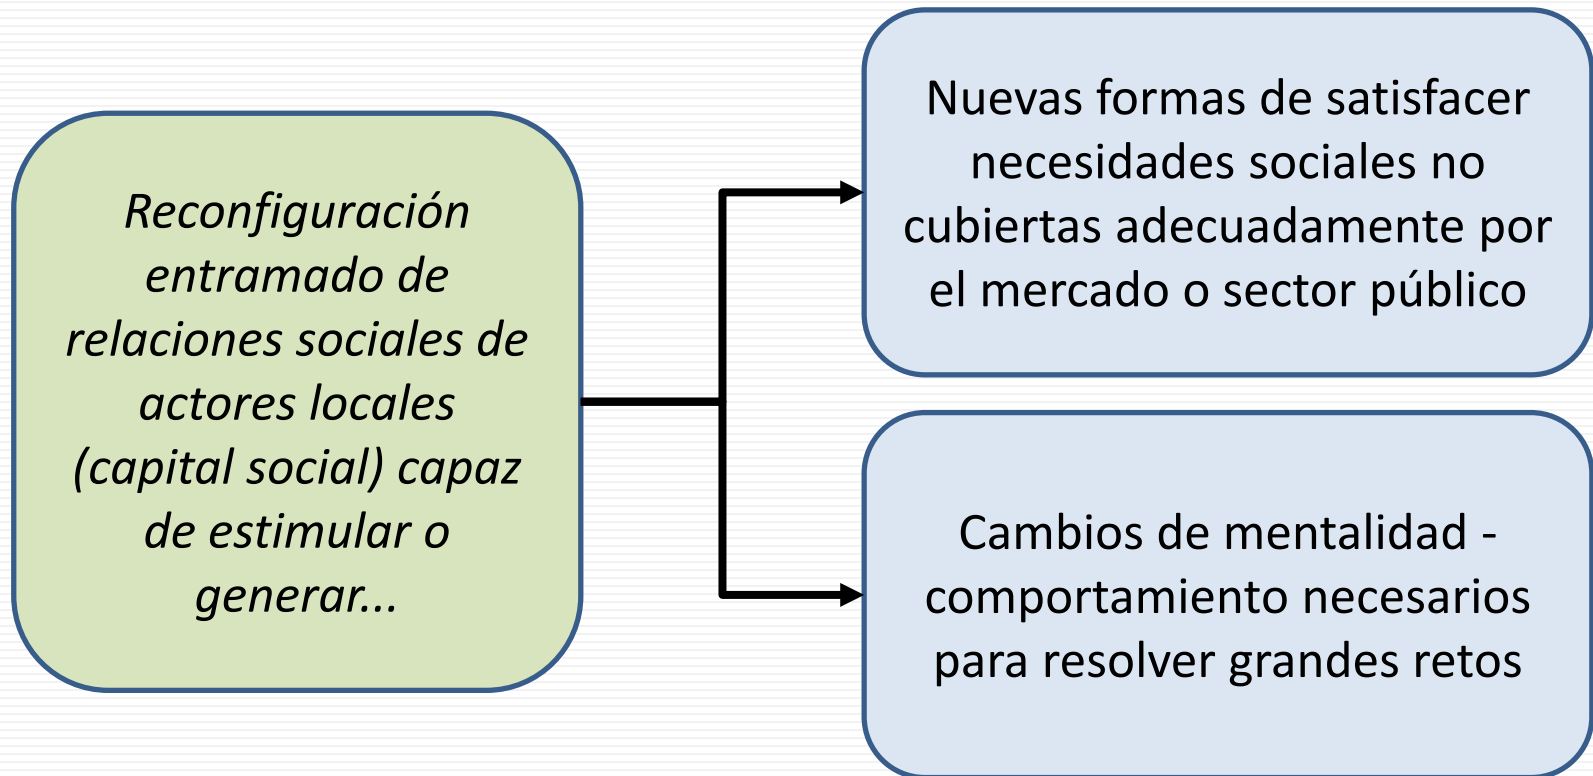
Reconfiguración entramado de relaciones sociales de actores locales (capital social) capaz de estimular o generar...

Nuevas formas de satisfacer necesidades sociales no cubiertas adecuadamente por el mercado o sector público

Cambios de mentalidad - comportamiento necesarios para resolver grandes retos